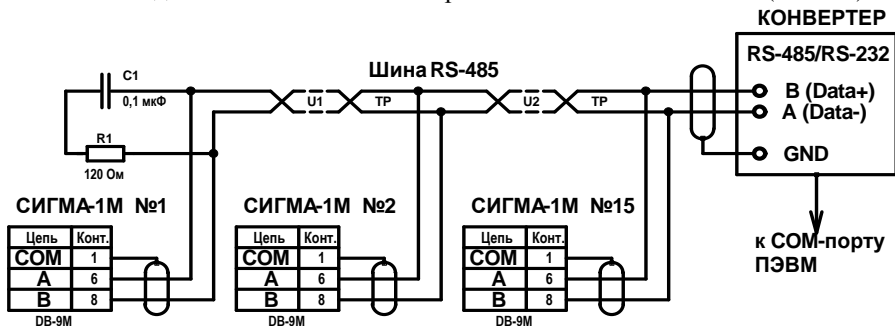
КОНВЕРТЕР

RS-485/RS-232

B (Data+)
A (Data-)
GND

Шина RS-485

C1
0,1 мкФ

R1
120 Ом

U1
TP
U2
TP

СИГМА-1М №1

| Цепь | Конт. |
|---|---|
| COM | 1 |
| A | 6 |
| B | 8 |

DB-9M

СИГМА-1М №2

| Цепь | Конт. |
|---|---|
| COM | 1 |
| A | 6 |
| B | 8 |

DB-9M

СИГМА-1М №15

| Цепь | Конт. |
|---|---|
| COM | 1 |
| A | 6 |
| B | 8 |

DB-9M

к COM-порту
ПЭВМ